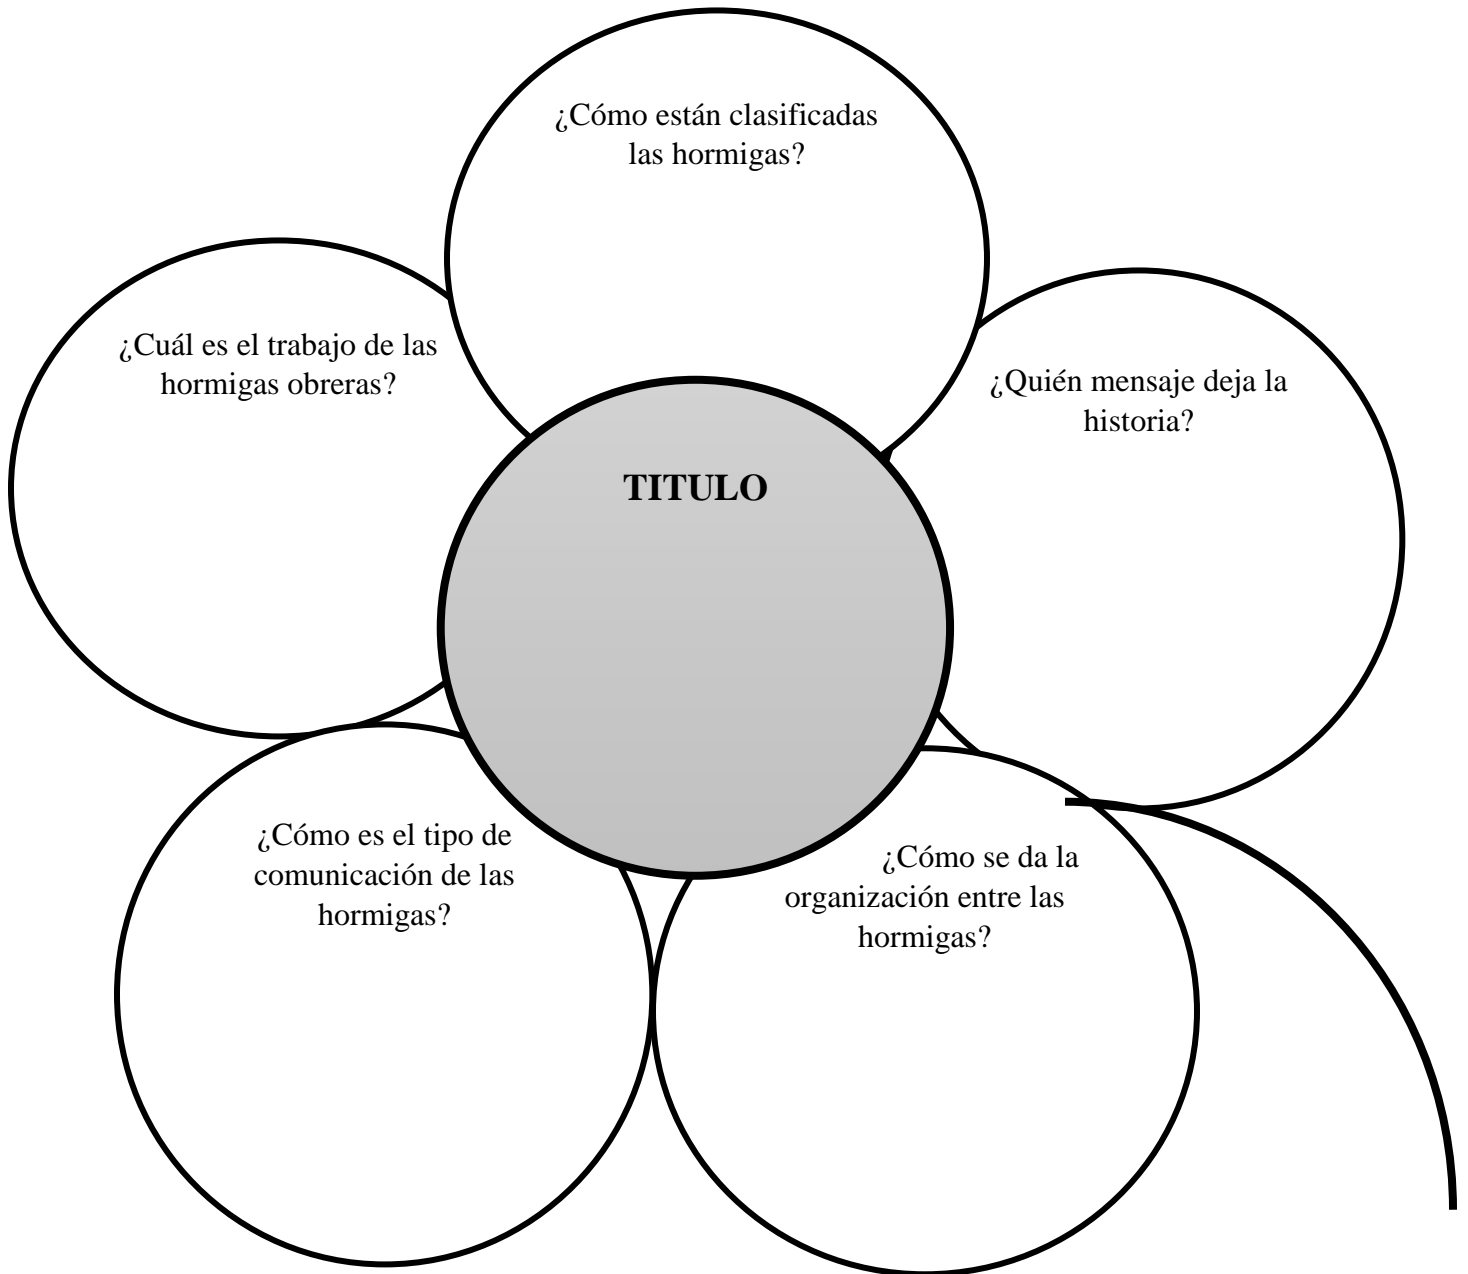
¿Cómo están clasificadas las hormigas?

¿Cuál es el trabajo de las hormigas obreras?

¿Quién mensaje deja la historia?

TITULO

¿Cómo es el tipo de comunicación de las hormigas?

¿Cómo se da la organización entre las hormigas?